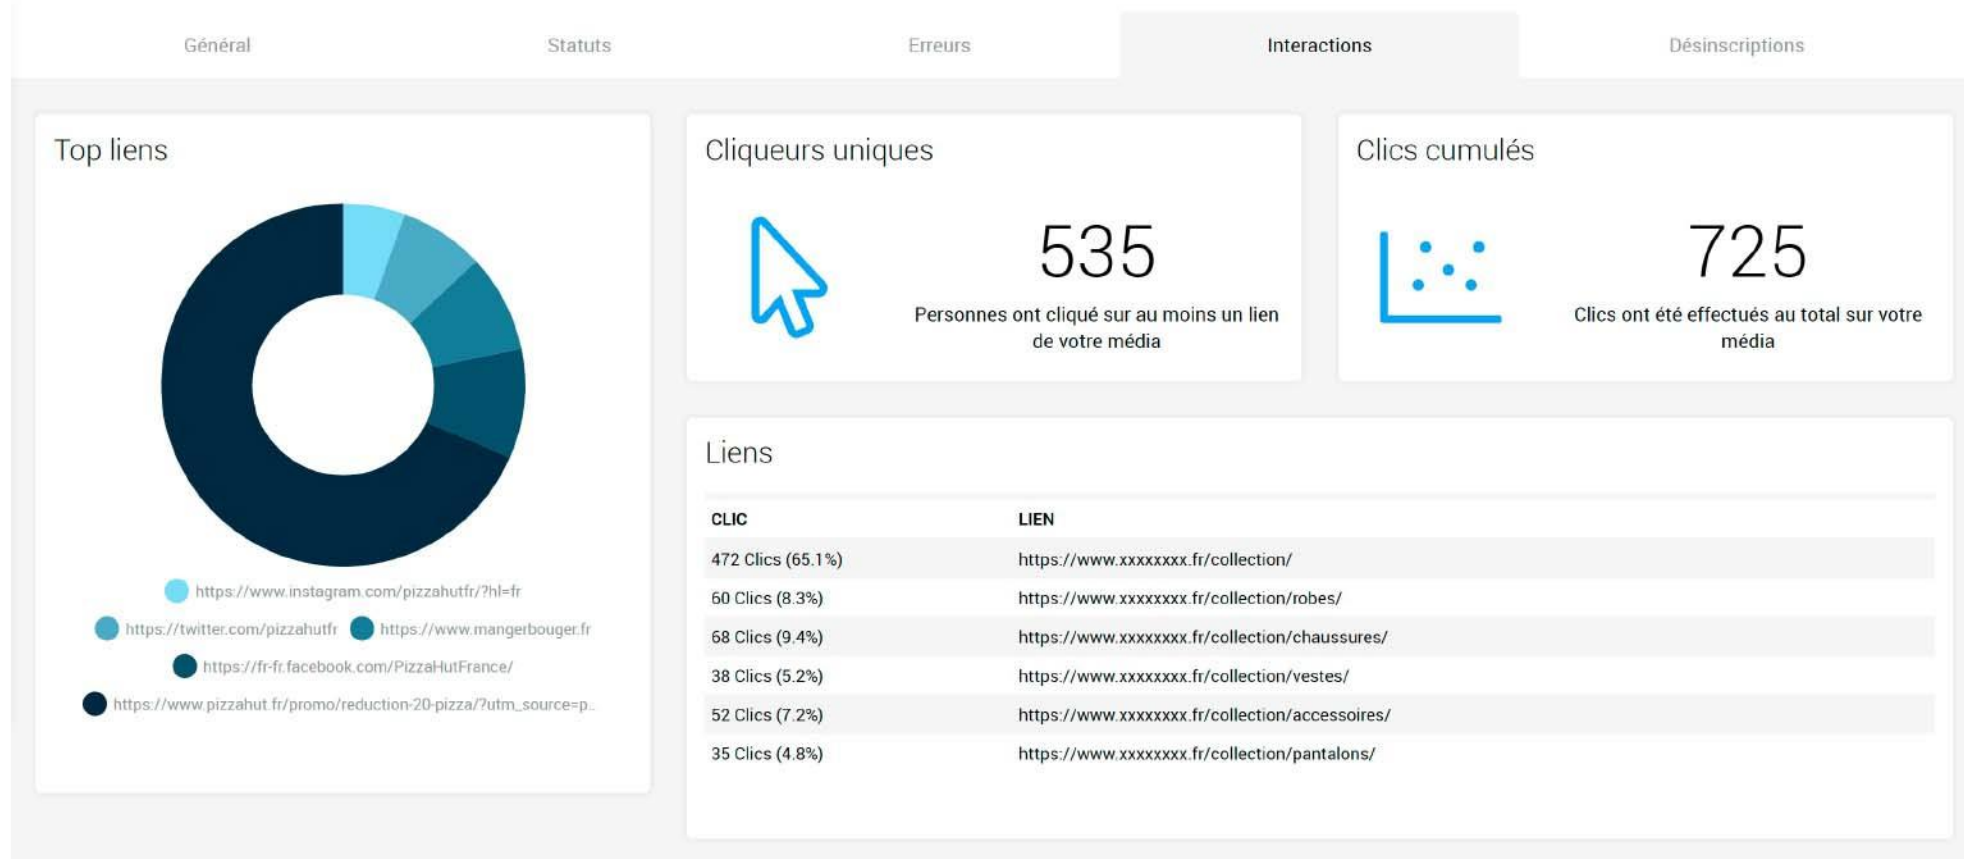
Général Statuts Erreurs Interactions Désinscriptions

Top liens

https://www.instagram.com/pizzahutfr/?hl=fr
https://twitter.com/pizzahutfr
https://www.mangerbouger.fr
https://fr-fr.facebook.com/PizzaHutFrance/
https://www.pizzahut.fr/promo/reduction-20-pizza/?utm_source=p...

Cliqueurs uniques

535

Personnes ont cliqué sur au moins un lien de votre média

Clics cumulés

725

Clics ont été effectués au total sur votre média

Liens

| CLIC | LIEN |
|---|---|
| 472 Clics (65.1%) | https://www.xxxxxxxx.fr/collection/ |
| 60 Clics (8.3%) | https://www.xxxxxxxx.fr/collection/robes/ |
| 68 Clics (9.4%) | https://www.xxxxxxxx.fr/collection/chaussures/ |
| 38 Clics (5.2%) | https://www.xxxxxxxx.fr/collection/vestes/ |
| 52 Clics (7.2%) | https://www.xxxxxxxx.fr/collection/accessoires/ |
| 35 Clics (4.8%) | https://www.xxxxxxxx.fr/collection/pantalons/ |